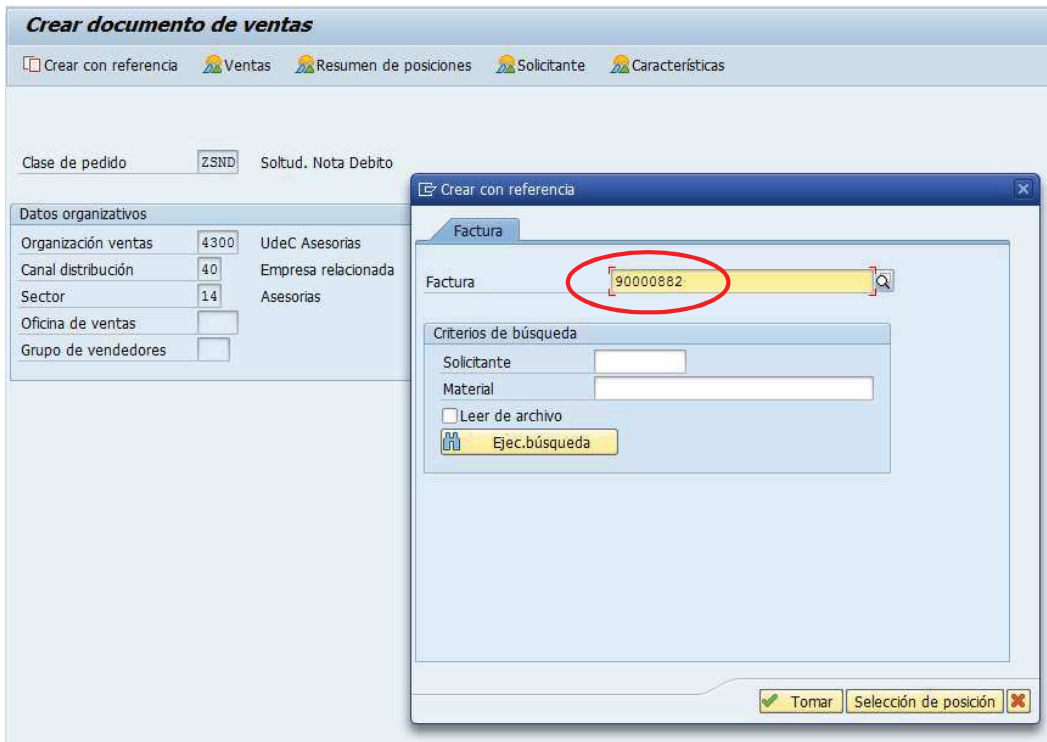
Crear documento de ventas

Crear con referencia   Ventas   Resumen de posiciones   Solicitante   Características

Clase de pedido   ZSND   Soltud. Nota Debito

Datos organizativos

Organización ventas   4300   UdeC Asesorias
Canal distribución   40   Empresa relacionada
Sector   14   Asesorias
Oficina de ventas
Grupo de vendedores

Crear con referencia

Factura

Factura   90000882

Criterios de búsqueda
Solicitante
Material
Leer de archivo
Ejec.búsqueda

Tomar   Selección de posición